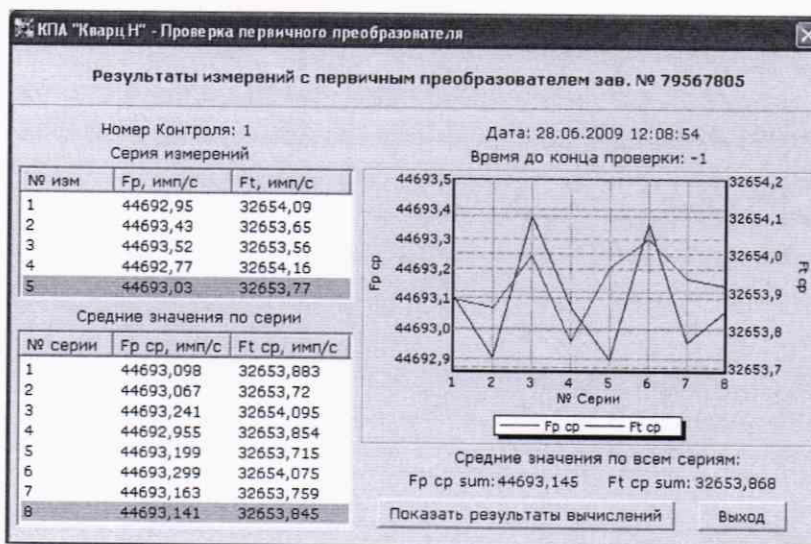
КПА "Кварц Н" - Проверка первичного преобразователя

Результаты измерений с первичным преобразователем зав. № 79567805

Номер Контроля: 1

Серия измерений

| № изм | Fp, имп/с | Ft, имп/с |
|---|---|---|
| 1 | 44692,95 | 32654,09 |
| 2 | 44693,43 | 32653,65 |
| 3 | 44693,52 | 32653,56 |
| 4 | 44692,77 | 32654,16 |
| 5 | 44693,03 | 32653,77 |

Средние значения по серии

| № серии | Fp ср, имп/с | Ft ср, имп/с |
|---|---|---|
| 1 | 44693,098 | 32653,883 |
| 2 | 44693,067 | 32653,72 |
| 3 | 44693,241 | 32654,095 |
| 4 | 44692,955 | 32653,854 |
| 5 | 44693,199 | 32653,715 |
| 6 | 44693,299 | 32654,075 |
| 7 | 44693,163 | 32653,759 |
| 8 | 44693,141 | 32653,845 |

Дата: 28.06.2009 12:08:54

Время до конца проверки: -1

44693,5
44693,4
44693,3
44693,2
44693,1
44693,0
44692,9
Fp ср

32654,2
32654,1
32654,0
32653,9
32653,8
32653,7
Ft ср

1 2 3 4 5 6 7 8
№ Серии

Fp ср Ft ср

Средние значения по всем сериям:

Fp ср sum: 44693,145 Ft ср sum: 32653,868

Показать результаты вычислений

Выход